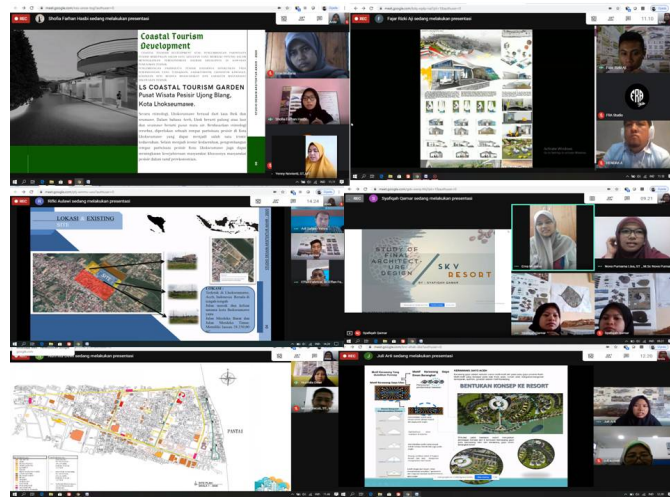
REC
Shofia Farhan Hadid sedang melakukan presentasi

Coastal Tourism Development

LS COASTAL TOURISM GARDEN
Pusat Wisata Pesisir Ujong Blang, Kota Lhokseumawe.

REC
Fajar Rizki Aji sedang melakukan presentasi

11.16

REC
Rifki Aulawi sedang melakukan presentasi

LOKASI EXISTING SITE

REC
Syafiqah Qamar sedang melakukan presentasi

STUDY OF FINAL ARCHITECTURE DESIGN

SKY RESORT

REC
Jufi Arif sedang melakukan presentasi

BENTUKAN KONSEP KE RESORT

12.09

PANTAI